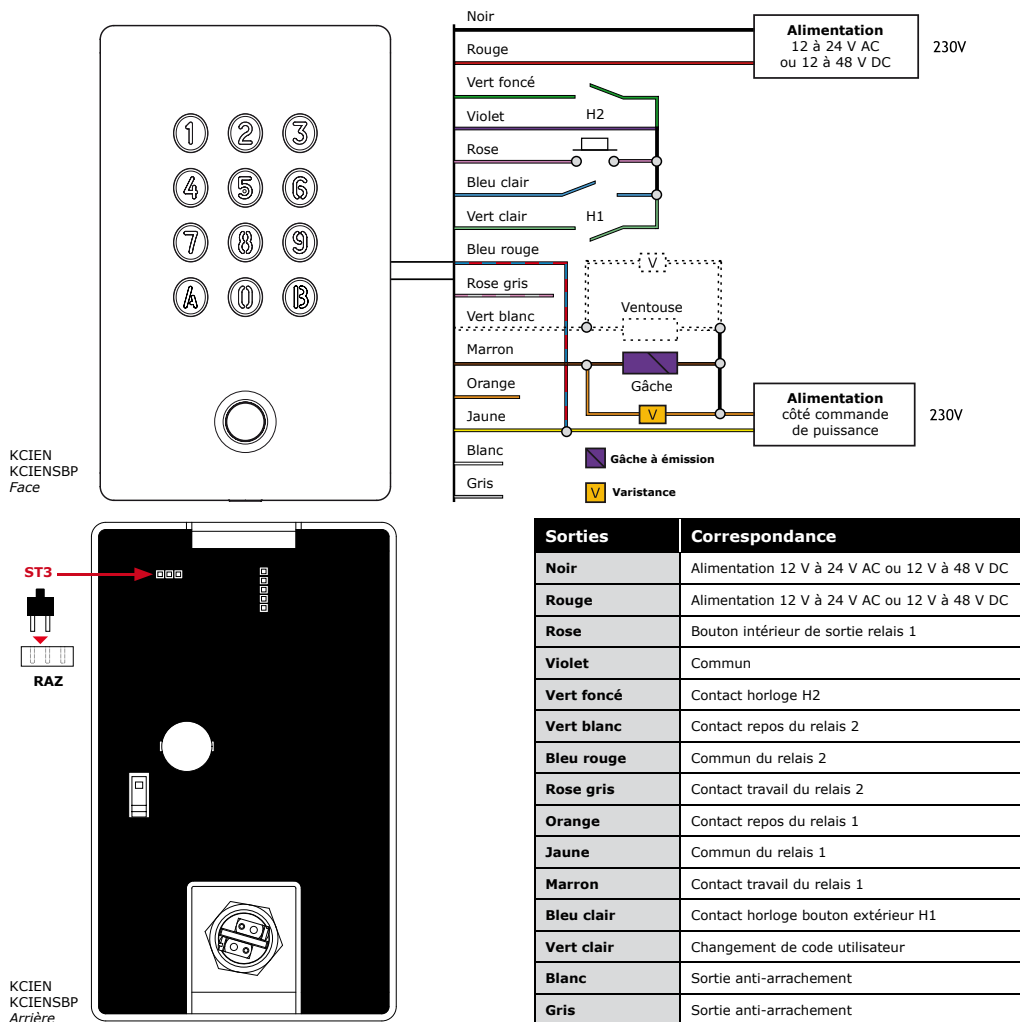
1 2 3
4 5 6
7 8 9
A 0 B

KCIEN
KCIENSBP
*Face*

Noir
Rouge
Vert foncé
Violet
Rose
Bleu clair
Vert clair
Bleu rouge
Rose gris
Vert blanc
Marron
Orange
Jaune
Blanc
Gris

H2
H1
V
Ventouse
Gâche
V

**Alimentation**
12 à 24 V AC
ou 12 à 48 V DC

230V

**Alimentation**
côté commande
de puissance

230V

**Gâche à émission**
**Varistance**

**ST3**
**RAZ**

KCIEN
KCIENSBP
*Arrière*

| **Sorties** | **Correspondance** |
|---|---|
| **Noir** | Alimentation 12 V à 24 V AC ou 12 V à 48 V DC |
| **Rouge** | Alimentation 12 V à 24 V AC ou 12 V à 48 V DC |
| **Rose** | Bouton intérieur de sortie relais 1 |
| **Violet** | Commun |
| **Vert foncé** | Contact horloge H2 |
| **Vert blanc** | Contact repos du relais 2 |
| **Bleu rouge** | Commun du relais 2 |
| **Rose gris** | Contact travail du relais 2 |
| **Orange** | Contact repos du relais 1 |
| **Jaune** | Commun du relais 1 |
| **Marron** | Contact travail du relais 1 |
| **Bleu clair** | Contact horloge bouton extérieur H1 |
| **Vert clair** | Changement de code utilisateur |
| **Blanc** | Sortie anti-arrachement |
| **Gris** | Sortie anti-arrachement |